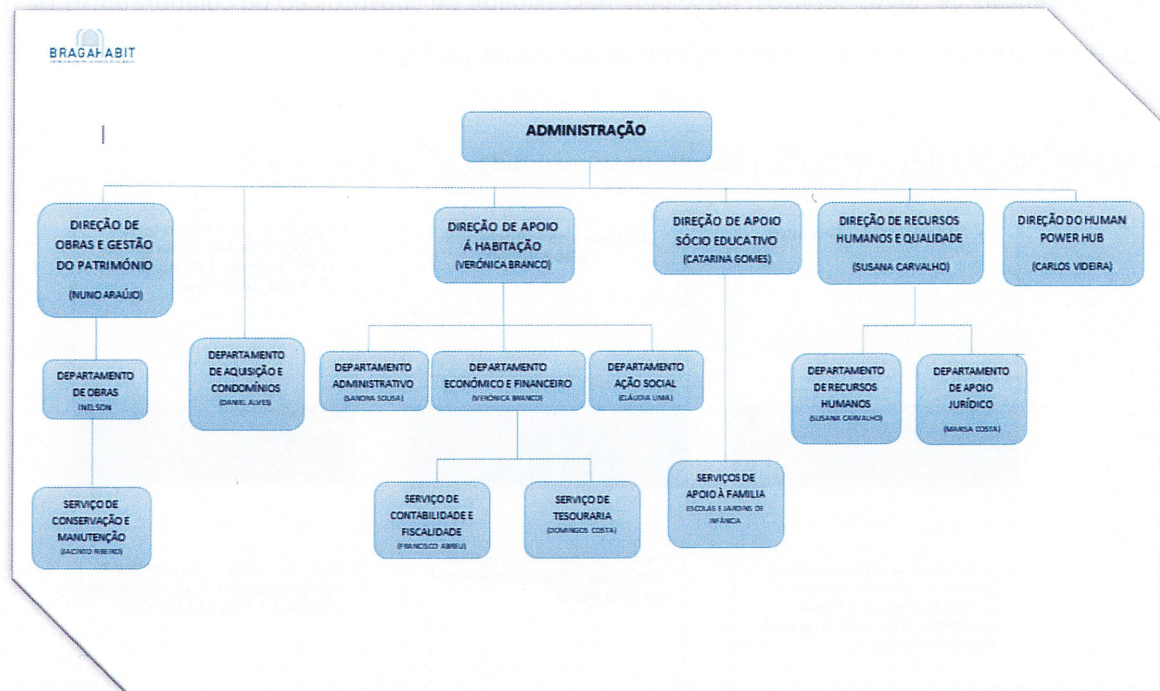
BRAGAHABIT

ADMINISTRAÇÃO

DIREÇÃO DE OBRAS E GESTÃO DO PATRIMÓNIO
(NUNO ARAÚJO)

DEPARTAMENTO DE OBRAS
(NELSON

SERVIÇO DE CONSERVAÇÃO E MANUTENÇÃO
(JACINTO RIBEIRO)

DEPARTAMENTO DE AQUISIÇÃO E CONDOMÍNIOS
(DANIEL ALVES)

DIREÇÃO DE APOIO Á HABITAÇÃO
(VERÓNICA BRANCO)

DEPARTAMENTO ADMINISTRATIVO
(SANDRA SOUSA)

DEPARTAMENTO ECONÓMICO E FINANCEIRO
(VERÓNICA BRANCO)

DEPARTAMENTO AÇÃO SOCIAL
(CLÁUDIA LIMA)

SERVIÇO DE CONTABILIDADE E FISCALIDADE
(FRANCISCO ABREU)

SERVIÇO DE TESOURARIA
(DOMINGOS COSTA)

DIREÇÃO DE APOIO SÓCIO EDUCATIVO
(CATARINA GOMES)

SERVIÇOS DE APOIO À FAMILIA
ESCOLAS E JARDINS DE INFÂNCIA

DIREÇÃO DE RECURSOS HUMANOS E QUALIDADE
(SUSANA CARVALHO)

DEPARTAMENTO DE RECURSOS HUMANOS
(SUSANA CARVALHO)

DEPARTAMENTO DE APOIO JURÍDICO
(MARISA COSTA)

DIREÇÃO DO HUMAN POWER HUB
(CARLOS VIDEIRA)